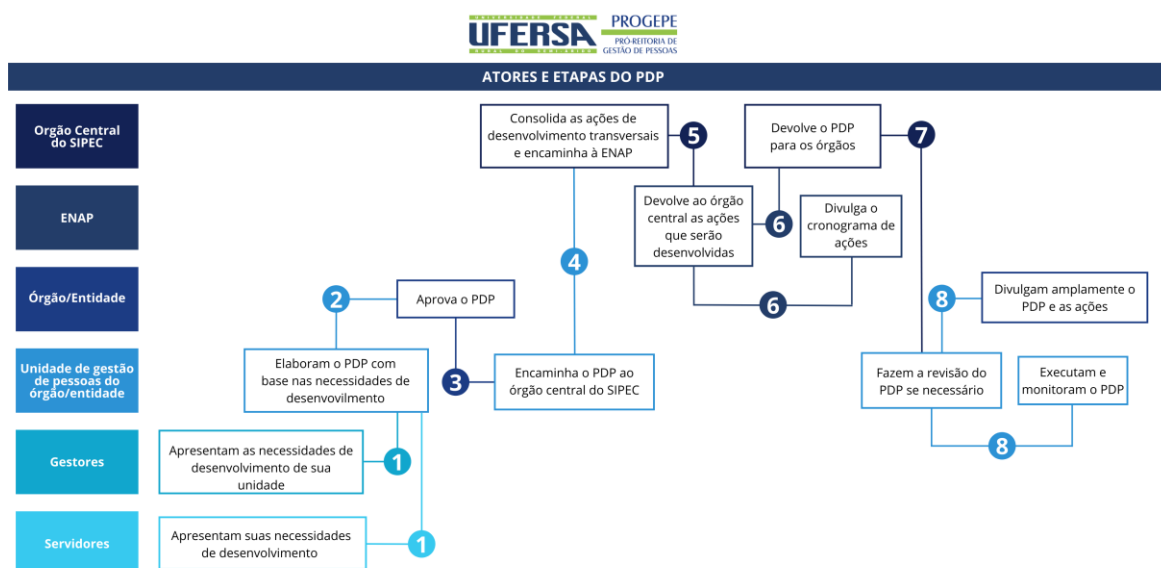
UFERSA PROGEPE PRÓ-REITORIA DE GESTÃO DE PESSOAS

ATORES E ETAPAS DO PDP

Orgão Central do SIPEC

ENAP

Órgão/Entidade

Unidade de gestão de pessoas do órgão/entidade

Gestores

Servidores

Consolida as ações de desenvolvimento transversais e encaminha à ENAP

5

Devolve o PDP para os órgãos

7

Devolve ao órgão central as ações que serão desenvolvidas

6

Divulga o cronograma de ações

4

6

2

Aprova o PDP

8

Divulgam amplamente o PDP e as ações

Elaboram o PDP com base nas necessidades de desenvolvimento

3

Encaminha o PDP ao órgão central do SIPEC

Fazem a revisão do PDP se necessário

Executam e monitoram o PDP

8

Apresentam as necessidades de desenvolvimento de sua unidade

1

Apresentam suas necessidades de desenvolvimento

1